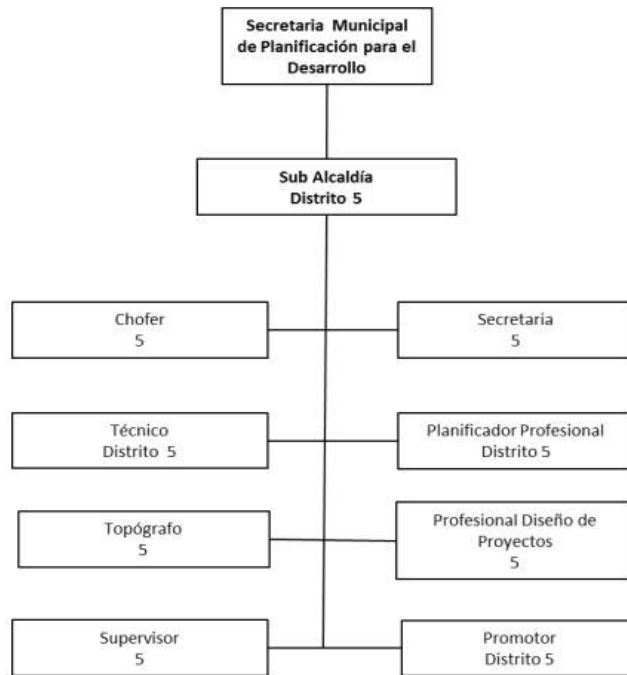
Secretaria Municipal de Planificación para el Desarrollo

Sub Alcaldía Distrito 5

Chofer 5

Secretaria 5

Técnico Distrito 5

Planificador Profesional Distrito 5

Topógrafo 5

Profesional Diseño de Proyectos 5

Supervisor 5

Promotor Distrito 5